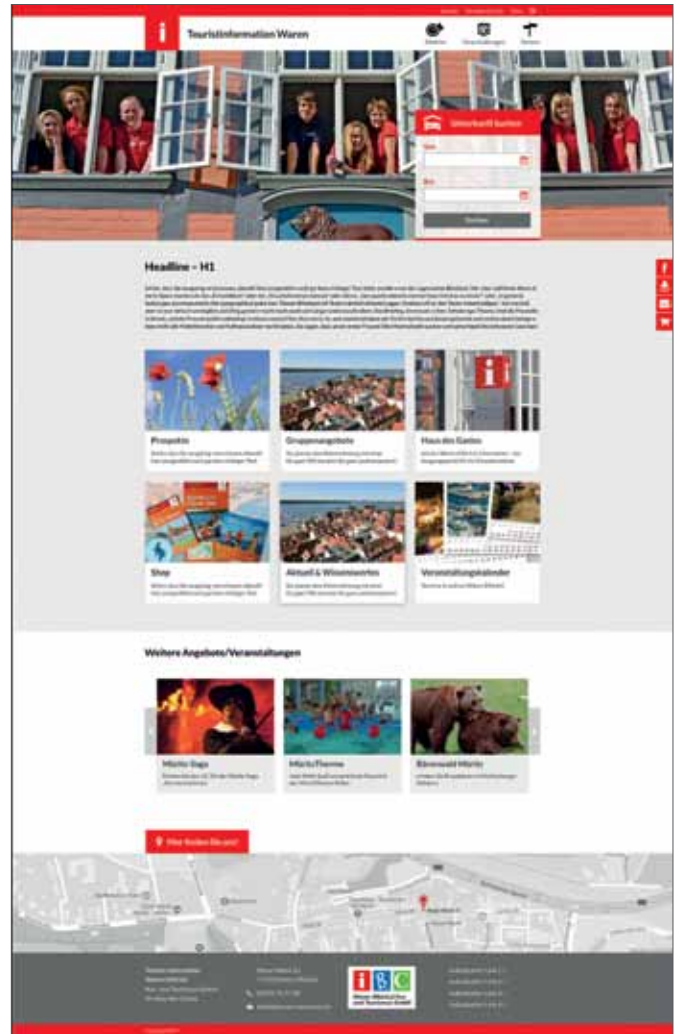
Touristinformation Waren

Unterkunft buchen

Von

Bis

Headline – H1

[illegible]

Prospekte

Gruppenangebote

Haus des Gastes

Shop

Aktuell & Wissenswertes

Veranstaltungskalender

Weitere Angebote/Veranstaltungen

Müritz-Saga

Müritz-Therme

Bärenwald Müritz

Hier finden Sie uns!

IBC